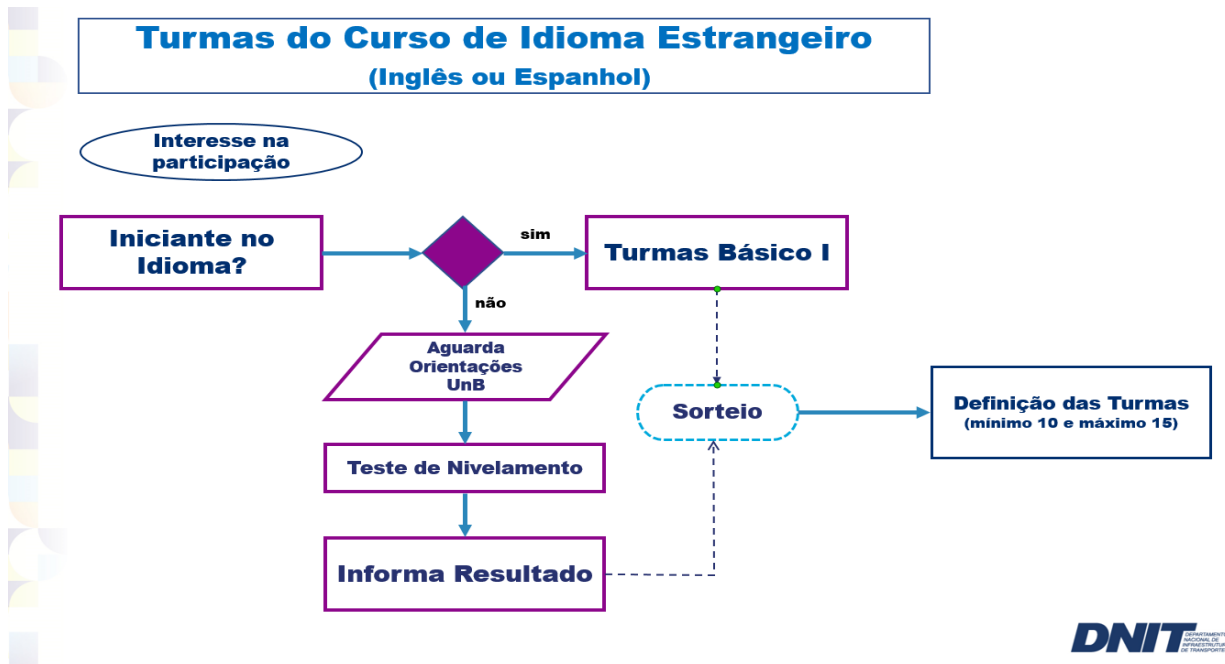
Turmas do Curso de Idioma Estrangeiro
(Inglês ou Espanhol)

Interesse na participação

Iniciante no Idioma?

sim

Turmas Básico I

não

Aguarda Orientações UnB

Sorteio

Definição das Turmas
(mínimo 10 e máximo 15)

Teste de Nivelamento

Informa Resultado

DNIT DEPARTAMENTO NACIONAL DE INFRAESTRUTURA DE TRANSPORTES